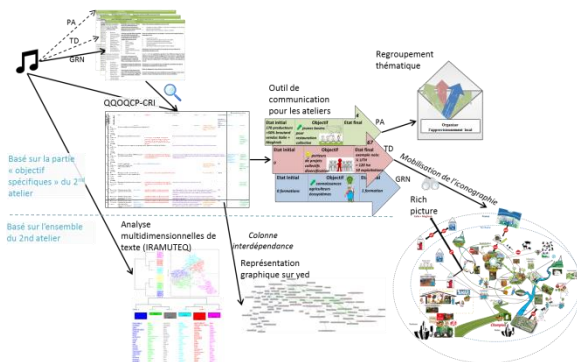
PA

TD

GRN

QQOQCP-CRI

Outil de communication pour les ateliers

Regroupement thématique

Organiser l'approvisionnement local

Etat initial

Objectif

Etat final

PA

TD

GRN

Mobilisation de l'iconographie

Rich picture

Basé sur la partie « objectif spécifiques » du 2nd atelier

Basé sur l'ensemble du 2nd atelier

Analyse multidimensionnelles de texte (IRAMUTEQ)

Colonne interdépendance

Représentation graphique sur yed